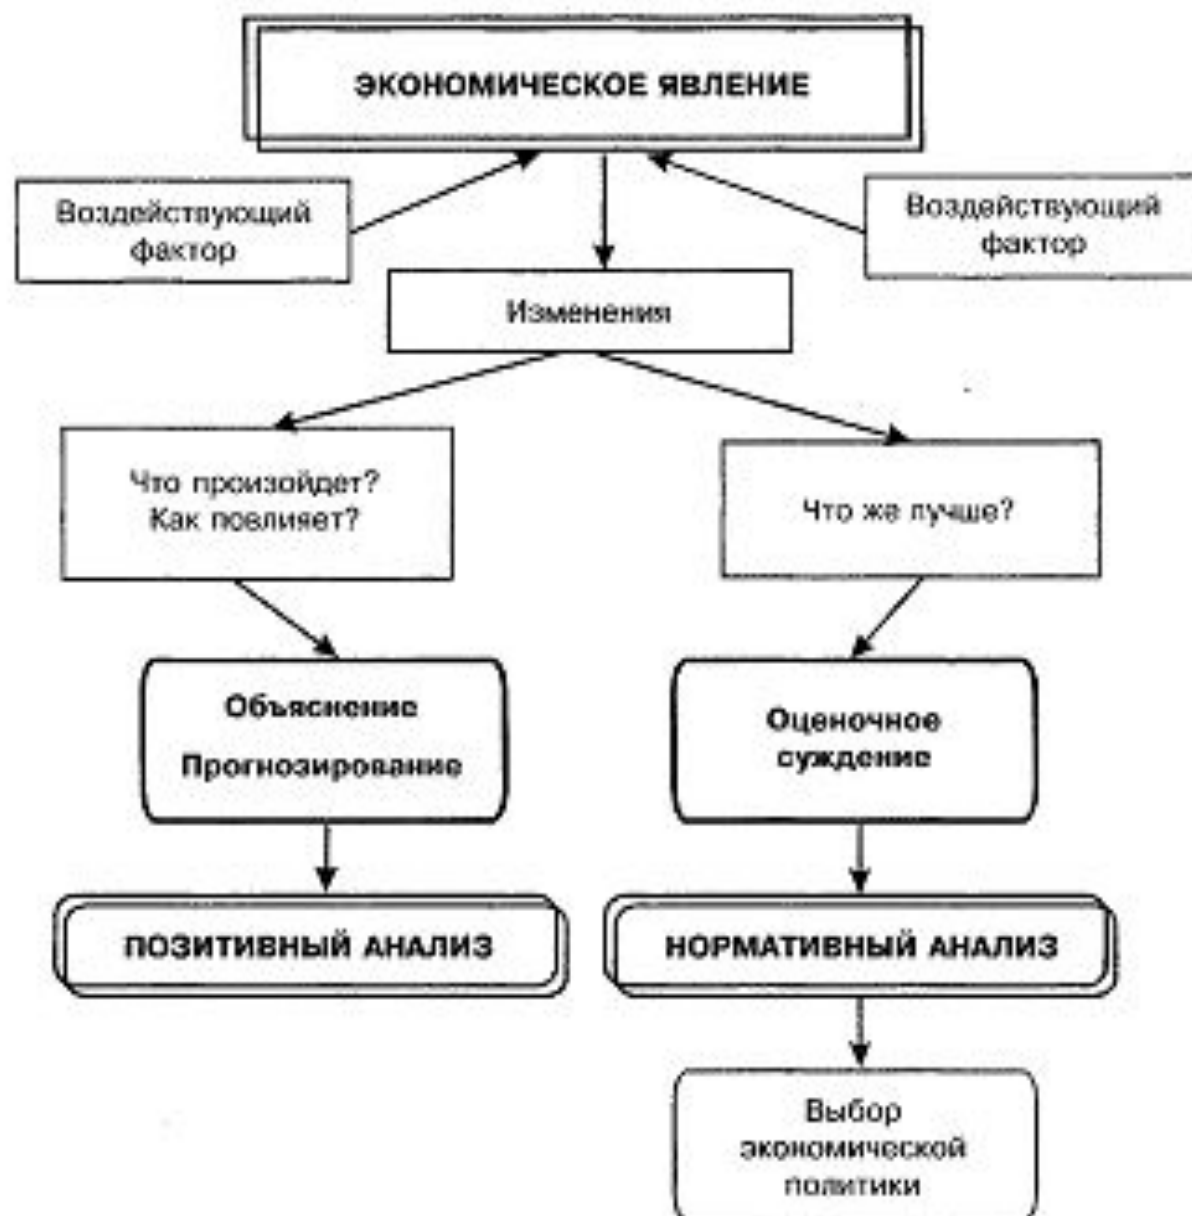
ЭКОНОМИЧЕСКОЕ ЯВЛЕНИЕ

Воздействующий фактор

Воздействующий фактор

Изменения

Что произойдет? Как повлияет?

Что же лучше?

Объяснение

Прогнозирование

Оценочное суждение

ПОЗИТИВНЫЙ АНАЛИЗ

НОРМАТИВНЫЙ АНАЛИЗ

Выбор экономической политики